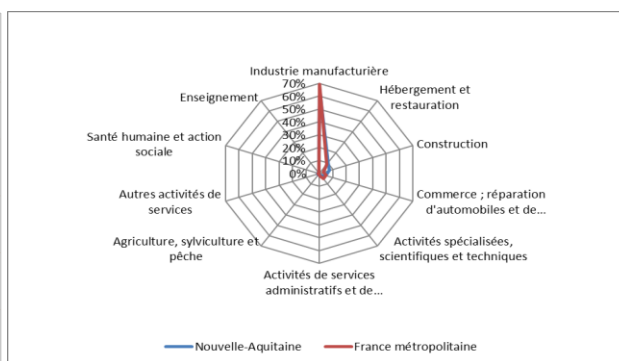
Industrie manufacturière
70%
60%
50%
40%
30%
20%
10%
0%
Hébergement et restauration
Construction
Commerce ; réparation d'automobiles et de...
Activités spécialisées, scientifiques et techniques
Activités de services administratifs et de...
Agriculture, sylviculture et pêche
Autres activités de services
Santé humaine et action sociale
Enseignement

Nouvelle-Aquitaine
France métropolitaine